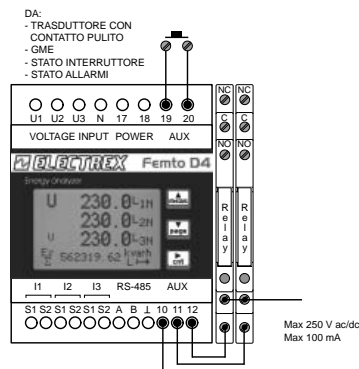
DA:
- TRASDUTTORE CON CONTATTO PULITO
- GME
- STATO INTERRUTTORE
- STATO ALLARMI

U1 U2 U3 N 17 18 19 20
VOLTAGE INPUT POWER AUX

ELECTREX Femto D4
Energy Analyzer
U 230.0 L1N
230.0 L2N
U 230.0 L3N
Ea 562319.62 kWh
menu
page
ent

NC
C
NO
Relay
NC
C
NO
Relay

I1 I2 I3 RS-485 AUX
S1 S2 S1 S2 S1 S2 A B ⊥ 10 11 12

Max 250 V ac/dc
Max 100 mA